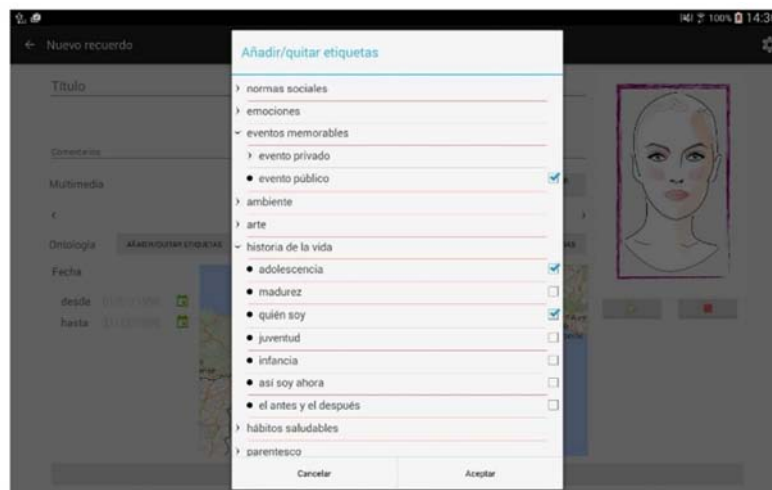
100% 14:3

← Nuevo recuerdo

Título

Comentario

Multimedia

Ontología AÑADIR/QUITAR ETIQUETAS

Fecha

desde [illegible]

hasta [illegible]

Añadir/quitar etiquetas

› normas sociales

› emociones

⌄ eventos memorables

› evento privado

• evento público ☑

› ambiente

› arte

⌄ historia de la vida

• adolescencia ☑

• madurez ☐

• quién soy ☑

• juventud ☐

• infancia ☐

• así soy ahora ☐

• el antes y el después ☐

› hábitos saludables

› parentesco

Cancelar

Aceptar